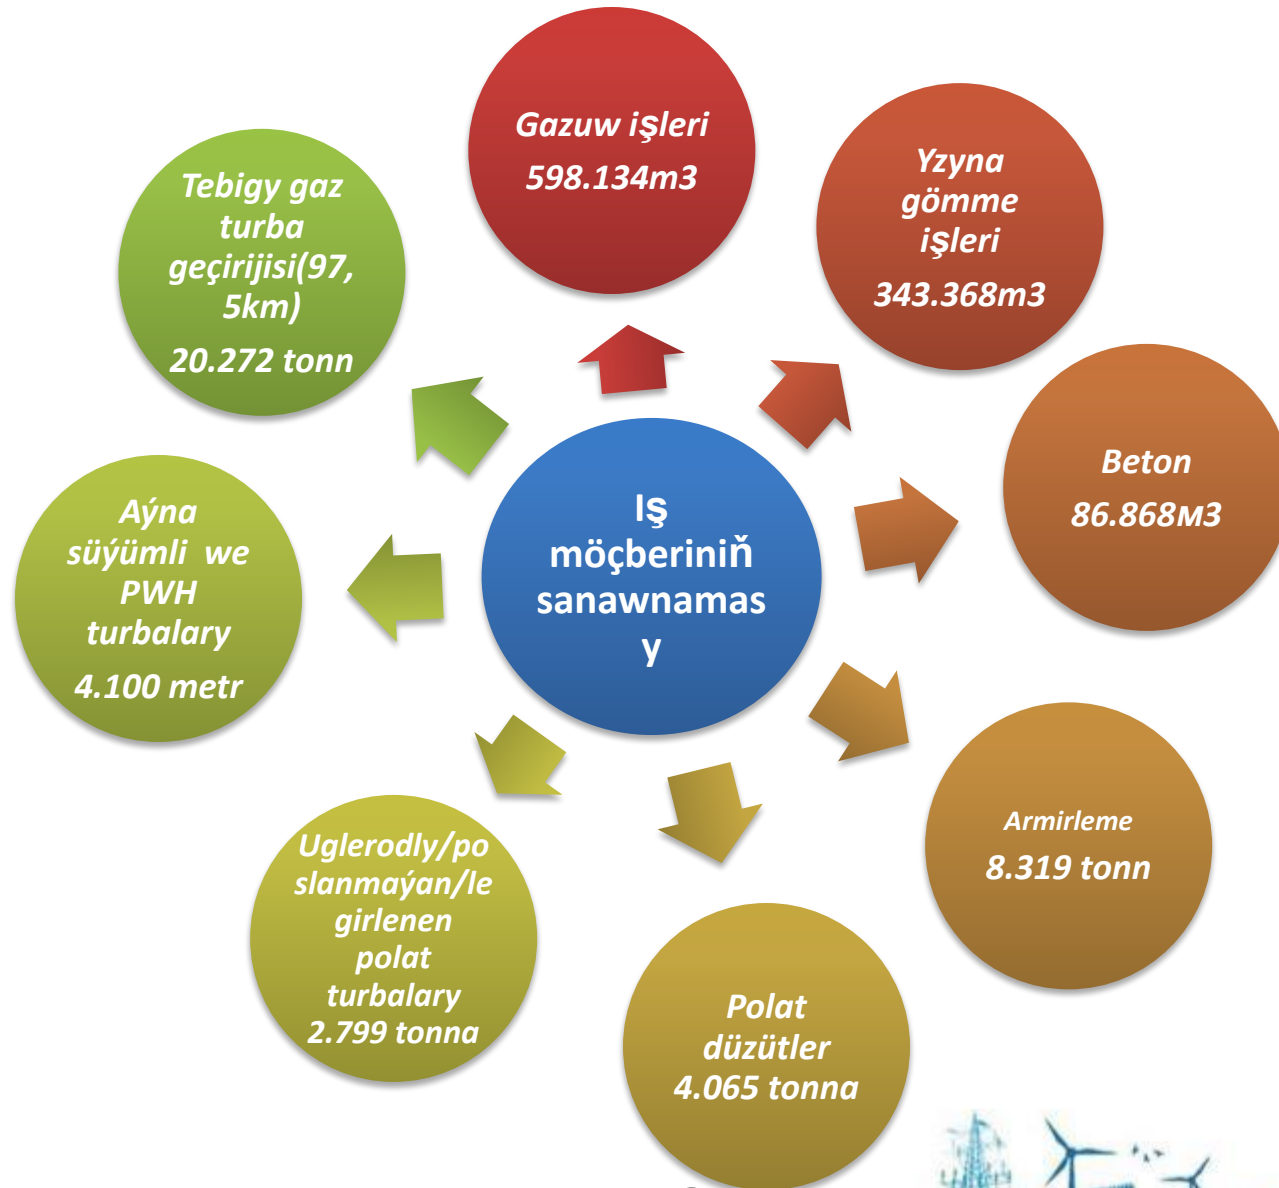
Iş möçberiniň sanawnamasy

Gazuw işleri
598.134m3

Yzyna gömme işleri
343.368m3

Beton
86.868м3

Armirleme
8.319 tonn

Polat düzütler
4.065 tonna

Uglerodly/poslanmaýan/legirlenen polat turbalary
2.799 tonna

Aýna süýümli we PWH turbalary
4.100 metr

Tebigy gaz turba geçirijisi(97,5km)
20.272 tonn